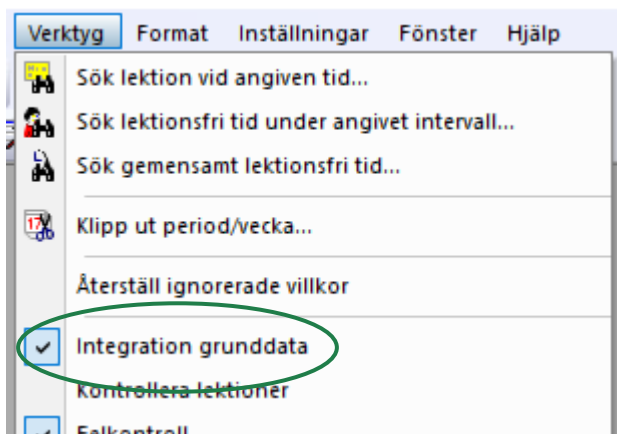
Verktyg Format Inställningar Fönster Hjälp

Sök lektion vid angiven tid...

Sök lektionsfri tid under angivet intervall...

Sök gemensamt lektionsfri tid...

Klipp ut period/vecka...

Återställ ignorerade villkor

Integration grunddata

Kontrollera lektioner

Felkontroll